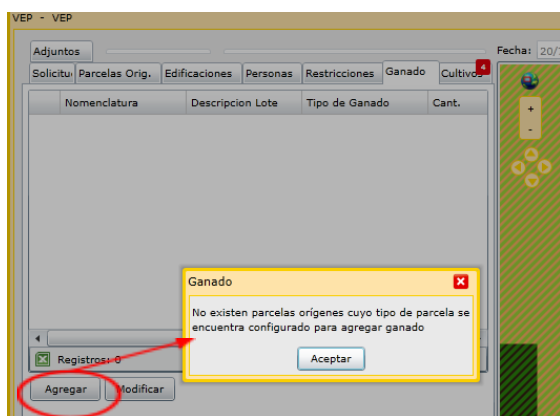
VEP - VEP

Adjuntos

Fecha: 20/

Solicitu Parcelas Orig. Edificaciones Personas Restricciones Ganado Cultivos 4

| Nomenclatura | Descripcion Lote | Tipo de Ganado | Cant. |
|---|---|---|---|

Ganado

No existen parcelas orígenes cuyo tipo de parcela se encuentra configurado para agregar ganado

Aceptar

Registros: 0

Agregar Modificar